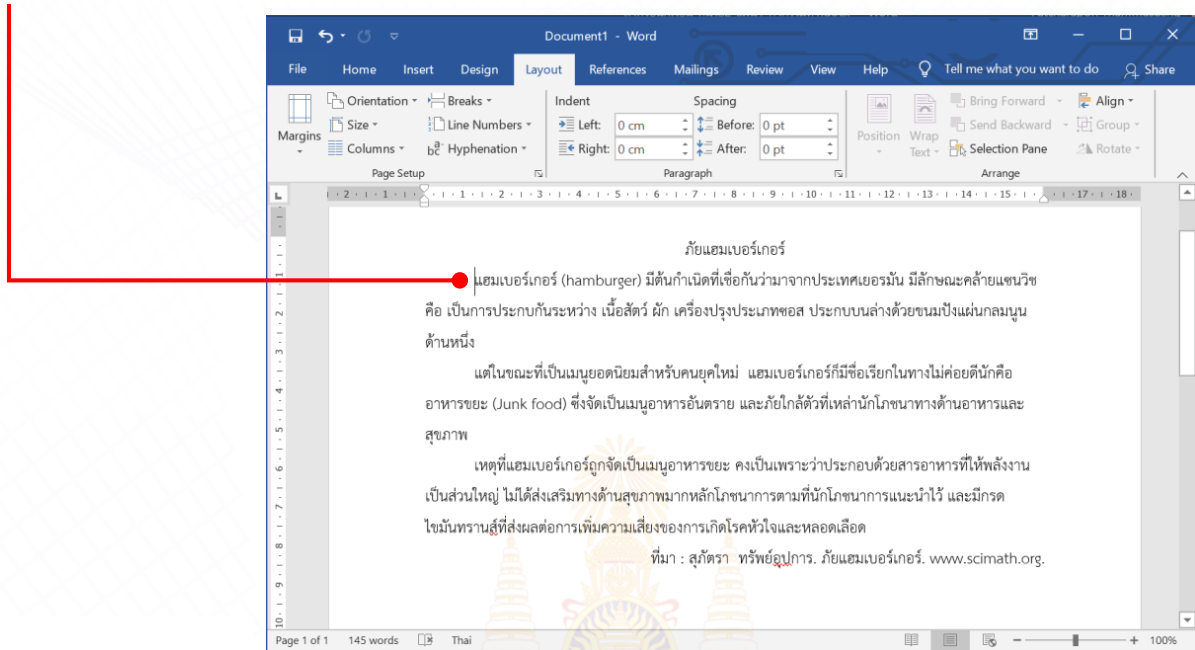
Document1 - Word

File Home Insert Design Layout References Mailings Review View Help Tell me what you want to do Share

Margins Orientation Size Columns Breaks Line Numbers Hyphenation Page Setup

Indent Left: 0 cm Right: 0 cm Spacing Before: 0 pt After: 0 pt Paragraph

Position Wrap Text Bring Forward Send Backward Selection Pane Align Group Rotate Arrange

ภัยแฮมเบอร์เกอร์

แฮมเบอร์เกอร์ (hamburger) มีต้นกำเนิดที่เชื่อกันว่ามาจากประเทศเยอรมัน มีลักษณะคล้ายแซนวิช คือ เป็นการประกบกันระหว่าง เนื้อสัตว์ ผัก เครื่องปรุงประเภทซอส ประกบบนล่างด้วยขนมปังแผ่นกลมนูนด้านหนึ่ง

แต่ในขณะที่เป็นเมนูยอดนิยมสำหรับคนยุคใหม่ แฮมเบอร์เกอร์ก็มีชื่อเรียกในทางไม่ค่อยดีนักคือ อาหารขยะ (Junk food) ซึ่งจัดเป็นเมนูอาหารอันตราย และภัยใกล้ตัวที่เหล่านักโภชนาทางด้านอาหารและสุขภาพ

เหตุที่แฮมเบอร์เกอร์ถูกจัดเป็นเมนูอาหารขยะ คงเป็นเพราะว่าประกอบด้วยสารอาหารที่ให้พลังงานเป็นส่วนใหญ่ ไม่ได้ส่งเสริมทางด้านสุขภาพมากหลักโภชนาการตามที่นักโภชนาการแนะนำไว้ และมีกรดไขมันทรานส์ที่ส่งผลต่อการเพิ่มความเสี่ยงของการเกิดโรคหัวใจและหลอดเลือด

ที่มา : สุภัตรา ทรัพย์อุปการ. ภัยแฮมเบอร์เกอร์. www.scimath.org.

Page 1 of 1 145 words Thai 100%